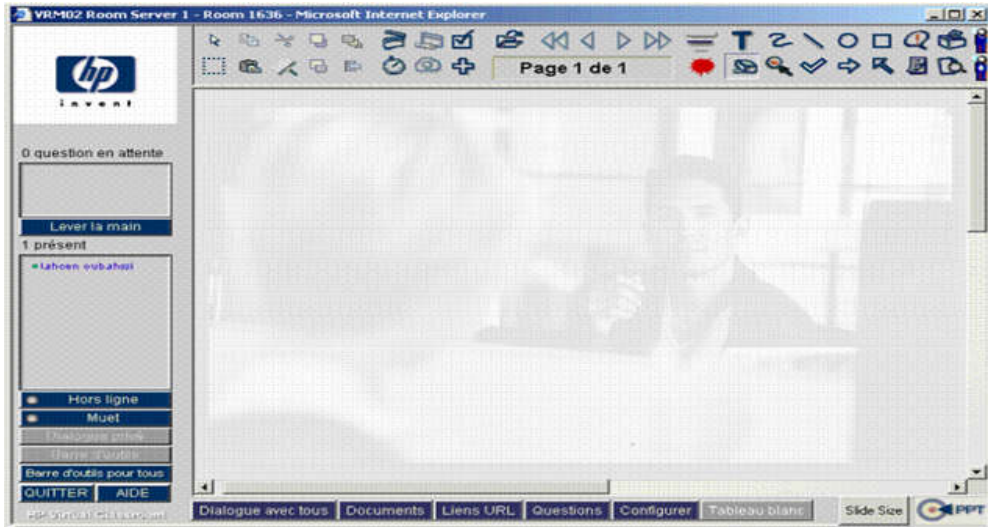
VRM02 Room Server 1 - Room 1636 - Microsoft Internet Explorer

invent

Page 1 de 1

0 question en attente

Lever la main

1 présent

lahoen oubahaji

Hors ligne

Muet

Dialogue privé

Barre d'outils

Barre d'outils pour tous

QUITTER

AIDE

HP Virtual Classroom

Dialogue avec tous

Documents

Liens URL

Questions

Configurer

Tableau blanc

Slide Size

PPT